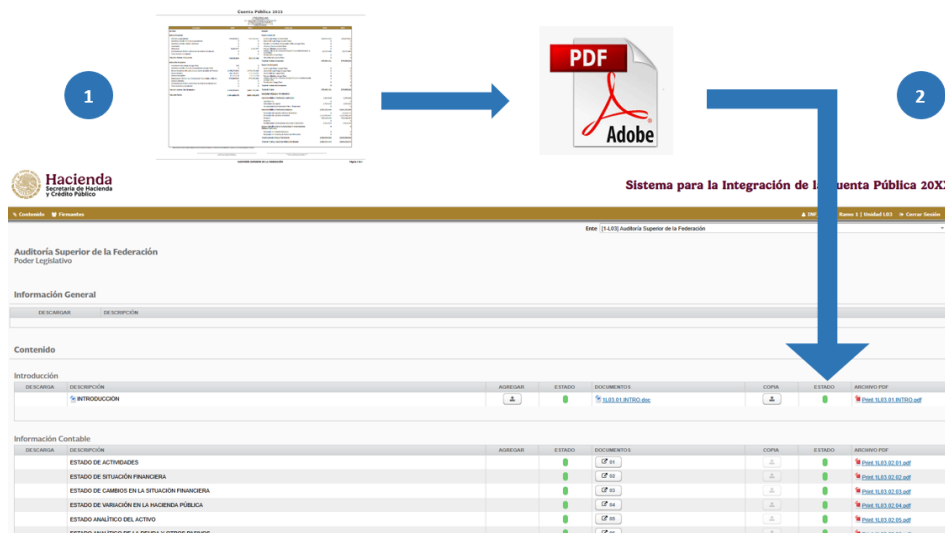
Cuenta Pública 20XX

1

PDF

Adobe

2

Hacienda
Secretaría de Hacienda y Crédito Público

Sistema para la Integración de la Cuenta Pública 20X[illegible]

Contenido Firmantes

Ramo 1 | Unidad L03 Cerrar Sesión

Ente [1-L03] Auditoría Superior de la Federación

Auditoría Superior de la Federación
Poder Legislativo

Información General

| DESCARGAR | DESCRIPCIÓN |
|---|---|

Contenido

Introducción

| DESCARGA | DESCRIPCIÓN | AGREGAR | ESTADO | DOCUMENTOS | COPIA | ESTADO | ARCHIVO PDF |
|---|---|---|---|---|---|---|---|
| | INTRODUCCIÓN | | | 1L03.01.INTRO.doc | | | Print_1L03.01.INTRO.pdf |

Información Contable

| DESCARGA | DESCRIPCIÓN | AGREGAR | ESTADO | DOCUMENTOS | COPIA | ESTADO | ARCHIVO PDF |
|---|---|---|---|---|---|---|---|
| | ESTADO DE ACTIVIDADES | | | 01 | | | Print_1L03.02.01.pdf |
| | ESTADO DE SITUACIÓN FINANCIERA | | | 02 | | | Print_1L03.02.02.pdf |
| | ESTADO DE CAMBIOS EN LA SITUACIÓN FINANCIERA | | | 03 | | | Print_1L03.02.03.pdf |
| | ESTADO DE VARIACIÓN EN LA HACIENDA PÚBLICA | | | 04 | | | Print_1L03.02.04.pdf |
| | ESTADO ANALÍTICO DEL ACTIVO | | | 05 | | | Print_1L03.02.05.pdf |